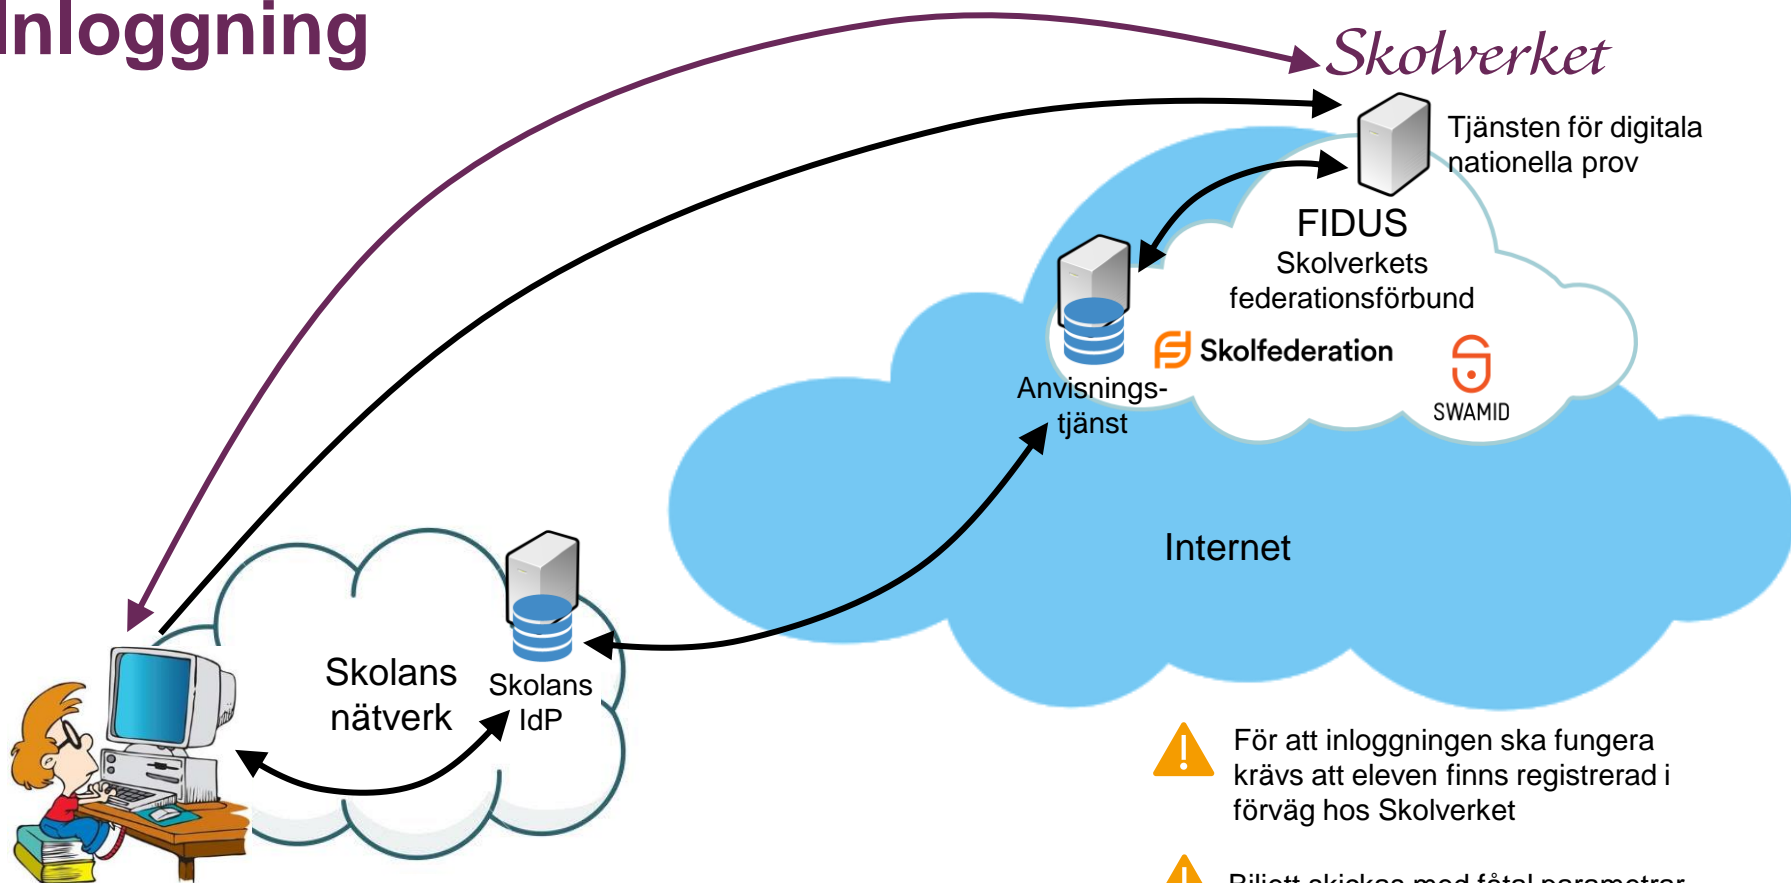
Inloggning

Skolverket

Tjänsten för digitala nationella prov

FIDUS
Skolverkets federationsförbund

Skolfederation

SWAMID

Anvisnings-tjänst

Internet

Skolans nätverk

Skolans IdP

För att inloggningen ska fungera krävs att eleven finns registrerad i förväg hos Skolverket

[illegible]